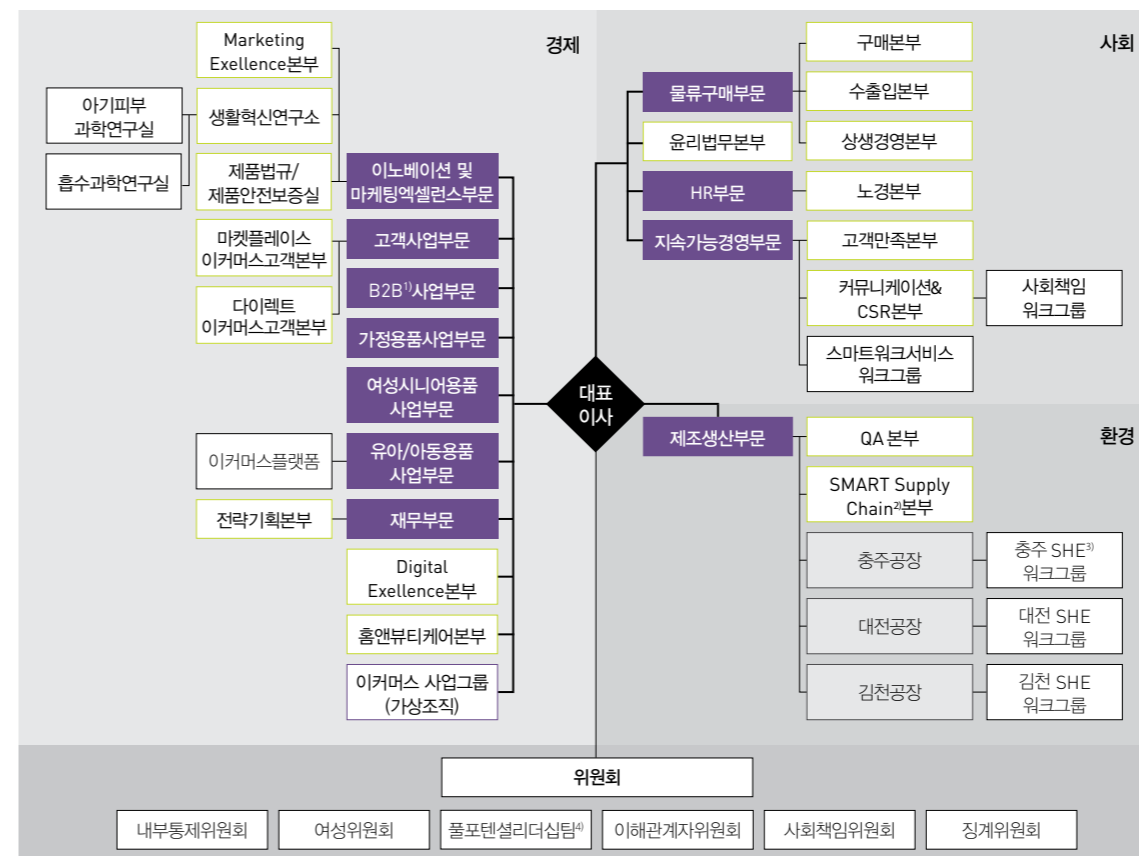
경제

Marketing Exellence본부

아기피부 과학연구실

생활혁신연구소

흡수과학연구실

제품법규/ 제품안전보증실

이노베이션 및 마케팅엑셀런스부문

마켓플레이스 이커머스고객본부

고객사업부문

다이렉트 이커머스고객본부

B2B$^{1)}$사업부문

가정용품사업부문

여성시니어용품 사업부문

이커머스플랫폼

유아/아동용품 사업부문

전략기획본부

재무부문

Digital Exellence본부

홈앤뷰티케어본부

이커머스 사업그룹 (가상조직)

대표 이사

사회

물류구매부문

구매본부

수출입본부

윤리법무본부

상생경영본부

HR부문

노경본부

지속가능경영부문

고객만족본부

커뮤니케이션& CSR본부

사회책임 워크그룹

스마트워크서비스 워크그룹

환경

제조생산부문

QA 본부

SMART Supply Chain$^{2)}$본부

충주공장

충주 SHE$^{3)}$ 워크그룹

대전공장

대전 SHE 워크그룹

김천공장

김천 SHE 워크그룹

위원회

내부통제위원회

여성위원회

풀포텐셜리더십팀$^{4)}$

이해관계자위원회

사회책임위원회

징계위원회